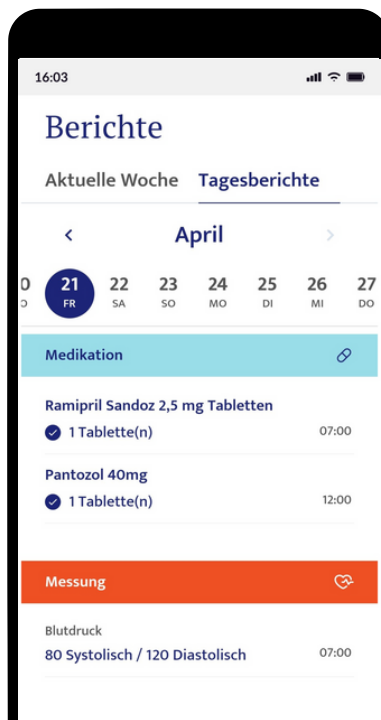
16:03

Berichte

Aktuelle Woche Tagesberichte

<

April

>

| 0 | 21 | 22 | 23 | 24 | 25 | 26 | 27 |
|---|---|---|---|---|---|---|---|
| O | FR | SA | SO | MO | DI | MI | DO |

Medikation

Ramipril Sandoz 2,5 mg Tabletten

1 Tablette(n) 07:00

Pantozol 40mg

1 Tablette(n) 12:00

Messung

Blutdruck

80 Systolisch / 120 Diastolisch 07:00